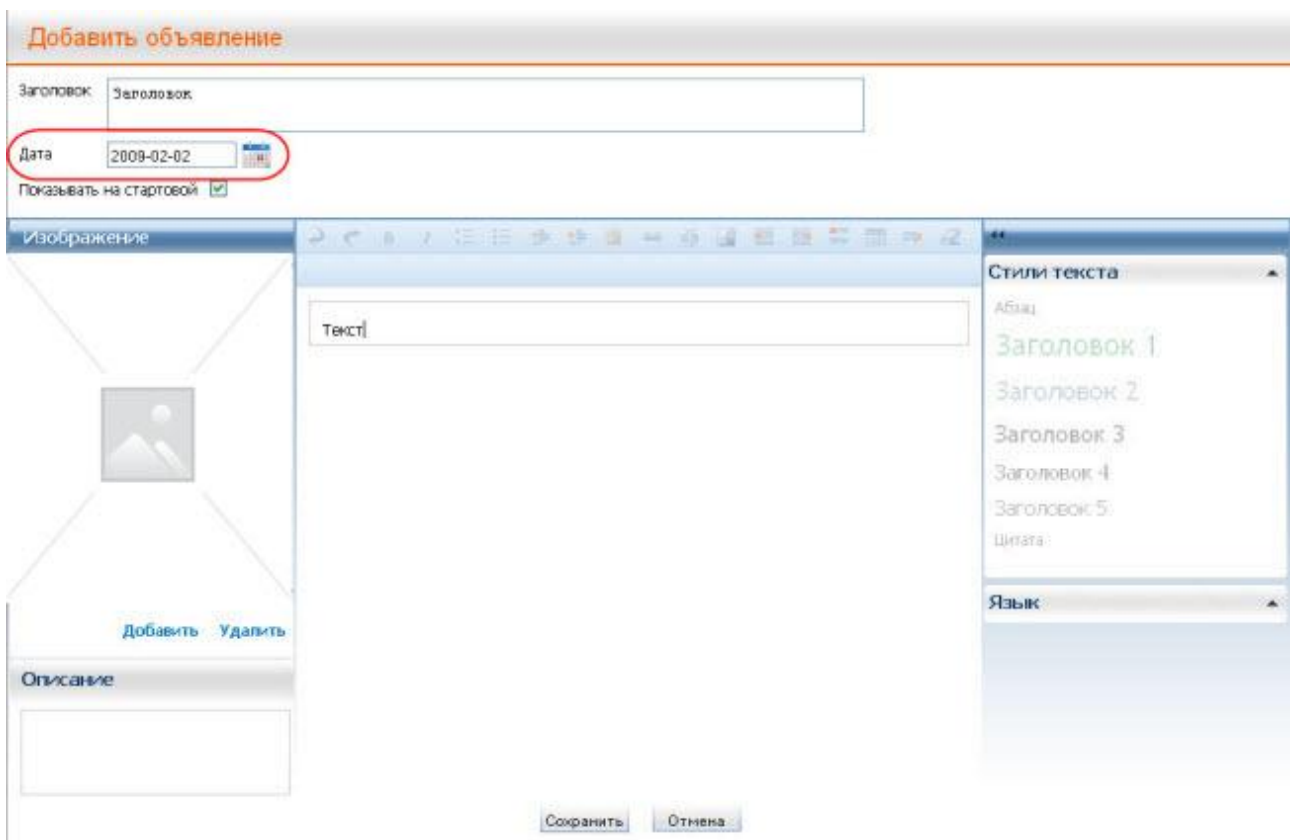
Добавить объявление

Заголовок Заголовок

Дата 2009-02-02

Показывать на стартовой

Изображение

Текст

Стили текста

Абзац

Заголовок 1

Заголовок 2

Заголовок 3

Заголовок 4

Заголовок 5

Цитата

Язык

Добавить Удалить

Описание

Сохранить Отмена